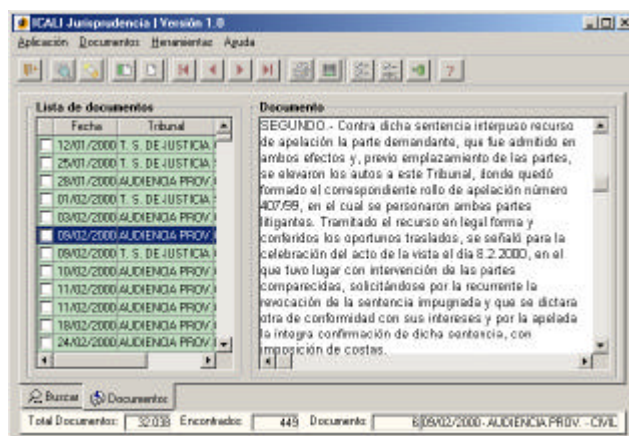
ICALI Jurisprudencia | Versión 1.0

Aplicación Documentos Herramientas Ayuda

Lista de documentos

| Fecha | Tribunal |
|---|---|
| 12/01/2000 | T. S. DE JUSTICIA |
| 25/01/2000 | T. S. DE JUSTICIA |
| 28/01/2000 | AUDIENCIA PROV |
| 01/02/2000 | T. S. DE JUSTICIA |
| 03/02/2000 | AUDIENCIA PROV |
| 09/02/2000 | AUDIENCIA PROV |
| 09/02/2000 | T. S. DE JUSTICIA |
| 10/02/2000 | AUDIENCIA PROV |
| 11/02/2000 | AUDIENCIA PROV |
| 11/02/2000 | AUDIENCIA PROV |
| 18/02/2000 | AUDIENCIA PROV |
| 24/02/2000 | AUDIENCIA PROV |

Documento

SEGUNDO.- Contra dicha sentencia interpuso recurso de apelación la parte demandante, que fue admitido en ambos efectos y, previo emplazamiento de las partes, se elevaron los autos a este Tribunal, donde quedó formado el correspondiente rollo de apelación número 407/99, en el cual se personaron ambas partes litigantes. Tramitado el recurso en legal forma y conferidos los oportunos traslados, se señaló para la celebración del acto de la vista el día 8.2.2000, en el que tuvo lugar con intervención de las partes comparecidas, solicitándose por la recurrente la revocación de la sentencia impugnada y que se dictara otra de conformidad con sus intereses y por la apelada la íntegra confirmación de dicha sentencia, con imposición de costas.

Buscar Documentos

Total Documentos: 32038 Encontrados: 449 Documento: 6 09/02/2000 - AUDIENCIA PROV. - CIVIL